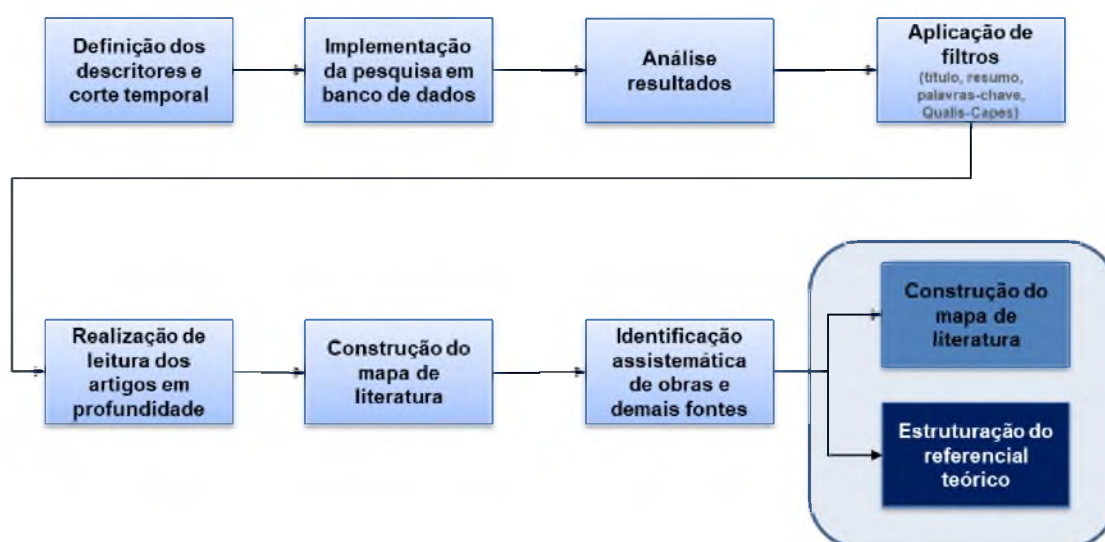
Definição dos descritores e corte temporal

Implementação da pesquisa em banco de dados

Análise resultados

Aplicação de filtros
(título, resumo, palavras-chave, Qualis-Capes)

Realização de leitura dos artigos em profundidade

Construção do mapa de literatura

Identificação assistemática de obras e demais fontes

Construção do mapa de literatura

Estruturação do referencial teórico